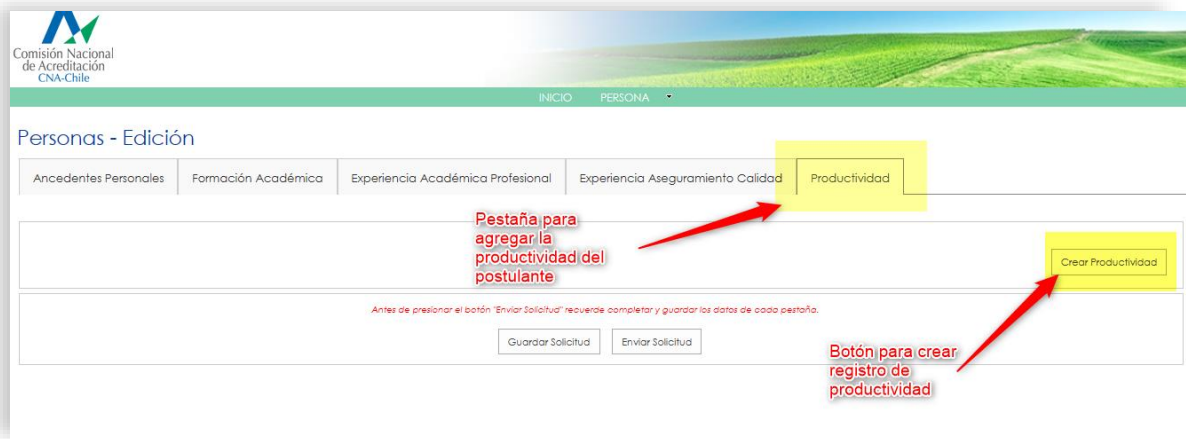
Comisión Nacional de Acreditación CNA-Chile

INICIO PERSONA

Personas - Edición

Ancedentes Personales | Formación Académica | Experiencia Académica Profesional | Experiencia Aseguramiento Calidad | Productividad

Pestaña para agregar la productividad del postulante

Crear Productividad

Antes de presionar el botón "Enviar Solicitud" recuerde completar y guardar los datos de cada pestaña.

Guardar Solicitud | Enviar Solicitud

Botón para crear registro de productividad